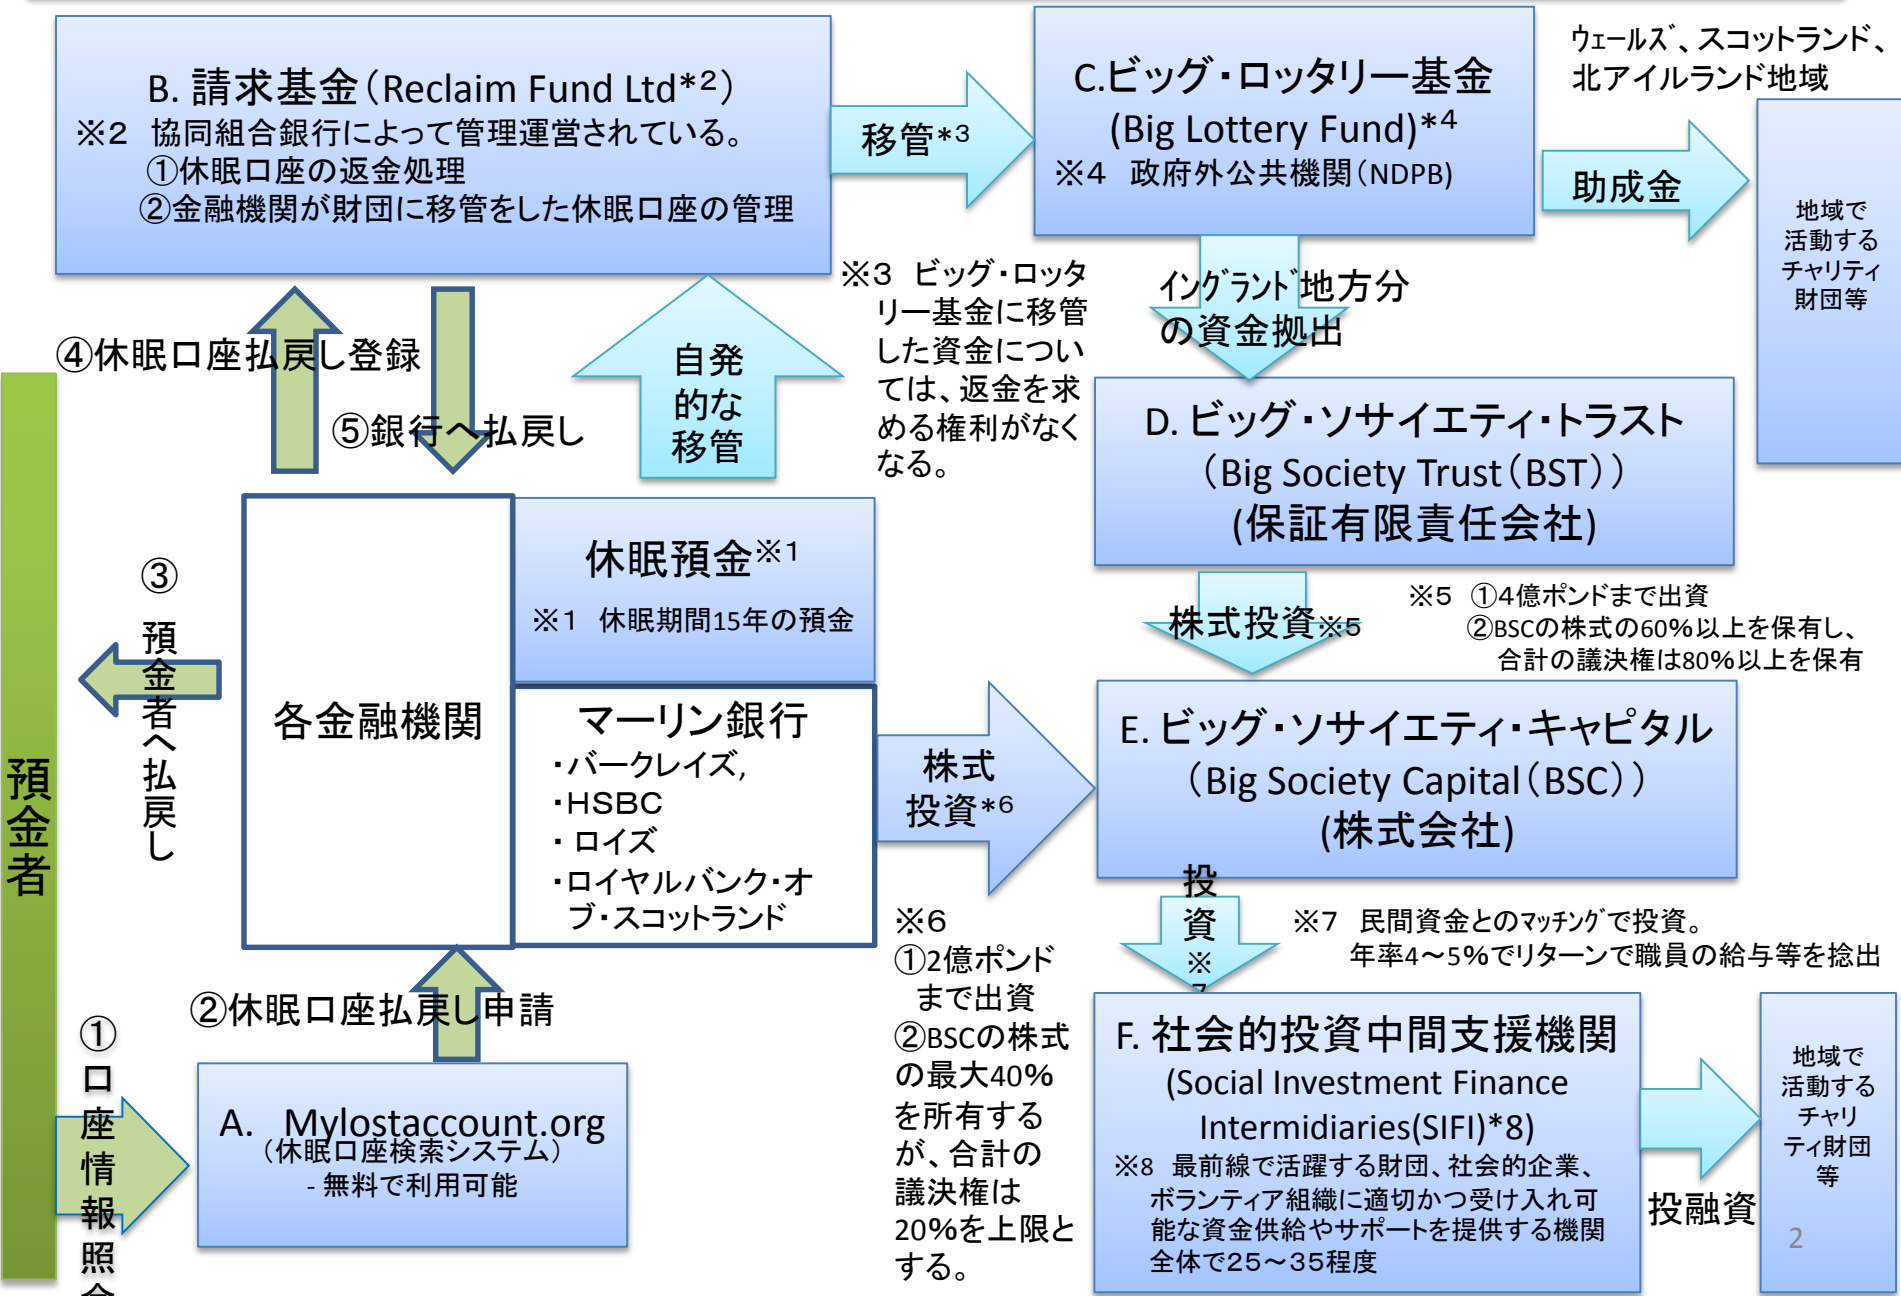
B. 請求基金（Reclaim Fund Ltd*2）
※2　協同組合銀行によって管理運営されている。
①休眠口座の返金処理
②金融機関が財団に移管をした休眠口座の管理

移管*3

C.ビッグ・ロッタリー基金
(Big Lottery Fund)*4
※4　政府外公共機関（NDPB)

ｳｪｰﾙｽﾞ、スコットランド、北アイルランド地域

助成金

地域で活動するチャリティ財団等

※3　ビッグ・ロッタリー基金に移管した資金については、返金を求める権利がなくなる。

ｲﾝｸﾞﾗﾝﾄﾞ地方分の資金拠出

④休眠口座払戻し登録

⑤銀行へ払戻し

自発的な移管

D. ビッグ・ソサイエティ・トラスト
（Big Society Trust（BST））
(保証有限責任会社)

預金者

③
預金者へ払戻し

各金融機関

休眠預金※1
※1　休眠期間15年の預金

株式投資※5

※5　①4億ポンドまで出資
②BSCの株式の60%以上を保有し、合計の議決権は80%以上を保有

マーリン銀行
・バークレイズ,
・HSBC
・ロイズ
・ロイヤルバンク・オブ・スコットランド

株式投資*6

E. ビッグ・ソサイエティ・キャピタル
（Big Society Capital（BSC））
(株式会社)

投資※7

※6
①2億ポンドまで出資
②BSCの株式の最大40%を所有するが、合計の議決権は20%を上限とする。

※7　民間資金とのﾏｯﾁﾝｸﾞで投資。
年率4～5%でリターンで職員の給与等を捻出

②休眠口座払戻し申請

①口座情報照会

A.　Mylostaccount.org
（休眠口座検索システム）
- 無料で利用可能

F. 社会的投資中間支援機関
(Social Investment Finance Intermidiaries(SIFI)*8)
※8　最前線で活躍する財団、社会的企業、ボランティア組織に適切かつ受け入れ可能な資金供給やサポートを提供する機関
全体で25～35程度

投融資

地域で活動するチャリティ財団等

2